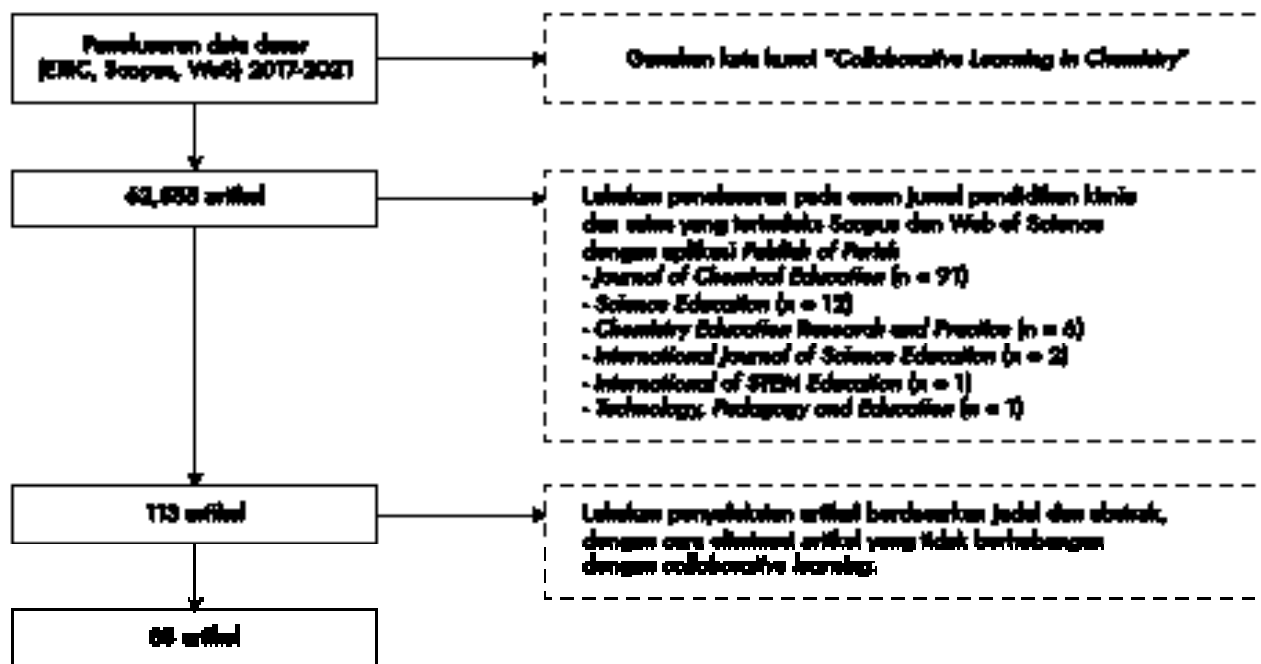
Penelusuran data dasar (ERIC, Scopus, WoS) 2017-2021

Gunakan kata kunci "Collaborative Learning in Chemistry"

62,655 artikel

Lakukan penelusuran pada enam jurnal pendidikan kimia dan sains yang terindeks Scopus dan Web of Science dengan aplikasi Publish of Perish
- Journal of Chemical Education (n = 91)
- Science Education (n = 12)
- Chemistry Education Research and Practice (n = 6)
- International Journal of Science Education (n = 2)
- International of STEM Education (n = 1)
- Technology, Pedagogy and Education (n = 1)

113 artikel

Lakukan penyeleksian artikel berdasarkan judul dan abstrak, dengan cara eliminasi artikel yang tidak berhubungan dengan collaborative learning.

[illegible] artikel